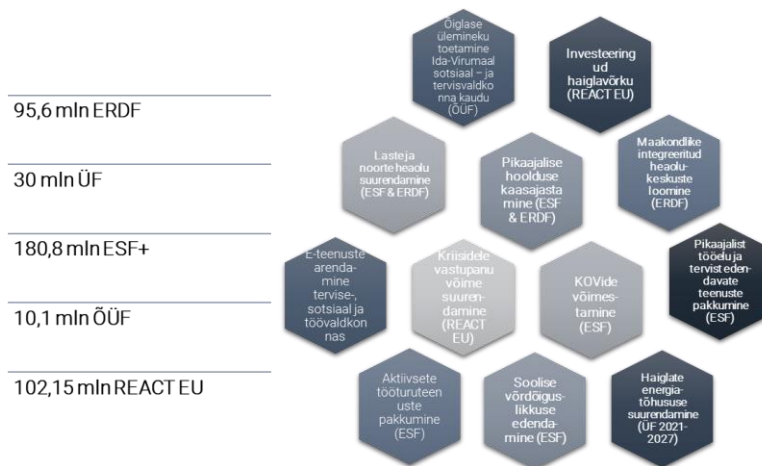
95,6 mln ERDF

30 mln ÜF

180,8 mln ESF+

10,1 mln ÕÜF

102,15 mln REACT EU

Õiglase üleminekutoetamine Ida-Virumaal sotsiaal – ja tervisvaldkonna kaudu (ÕÜF)

Investeeringud haiglavõrku (REACT EU)

Laste ja noorte heaolu suurendamine (ESF & ERDF)

Pikaajalise hoolduse kaasajastamine (ESF & ERDF)

Maakondlike integreeritud heaolukeskuste loomine (ERDF)

E-teenuste arendamine tervise-, sotsiaal ja töövaldkonnas

Kriisidele vastupanuvõime suurendamine (REACT EU)

KOVide võimestamine (ESF)

Pikaajalist tööelu ja tervist edendavate teenuste pakkumine (ESF)

Aktiivsete tööturuteenuste pakkumine (ESF)

Soolise võrdõiguslikkuse edendamine (ESF)

Haiglate energiatõhususe suurendamine (ÜF 2021-2027)